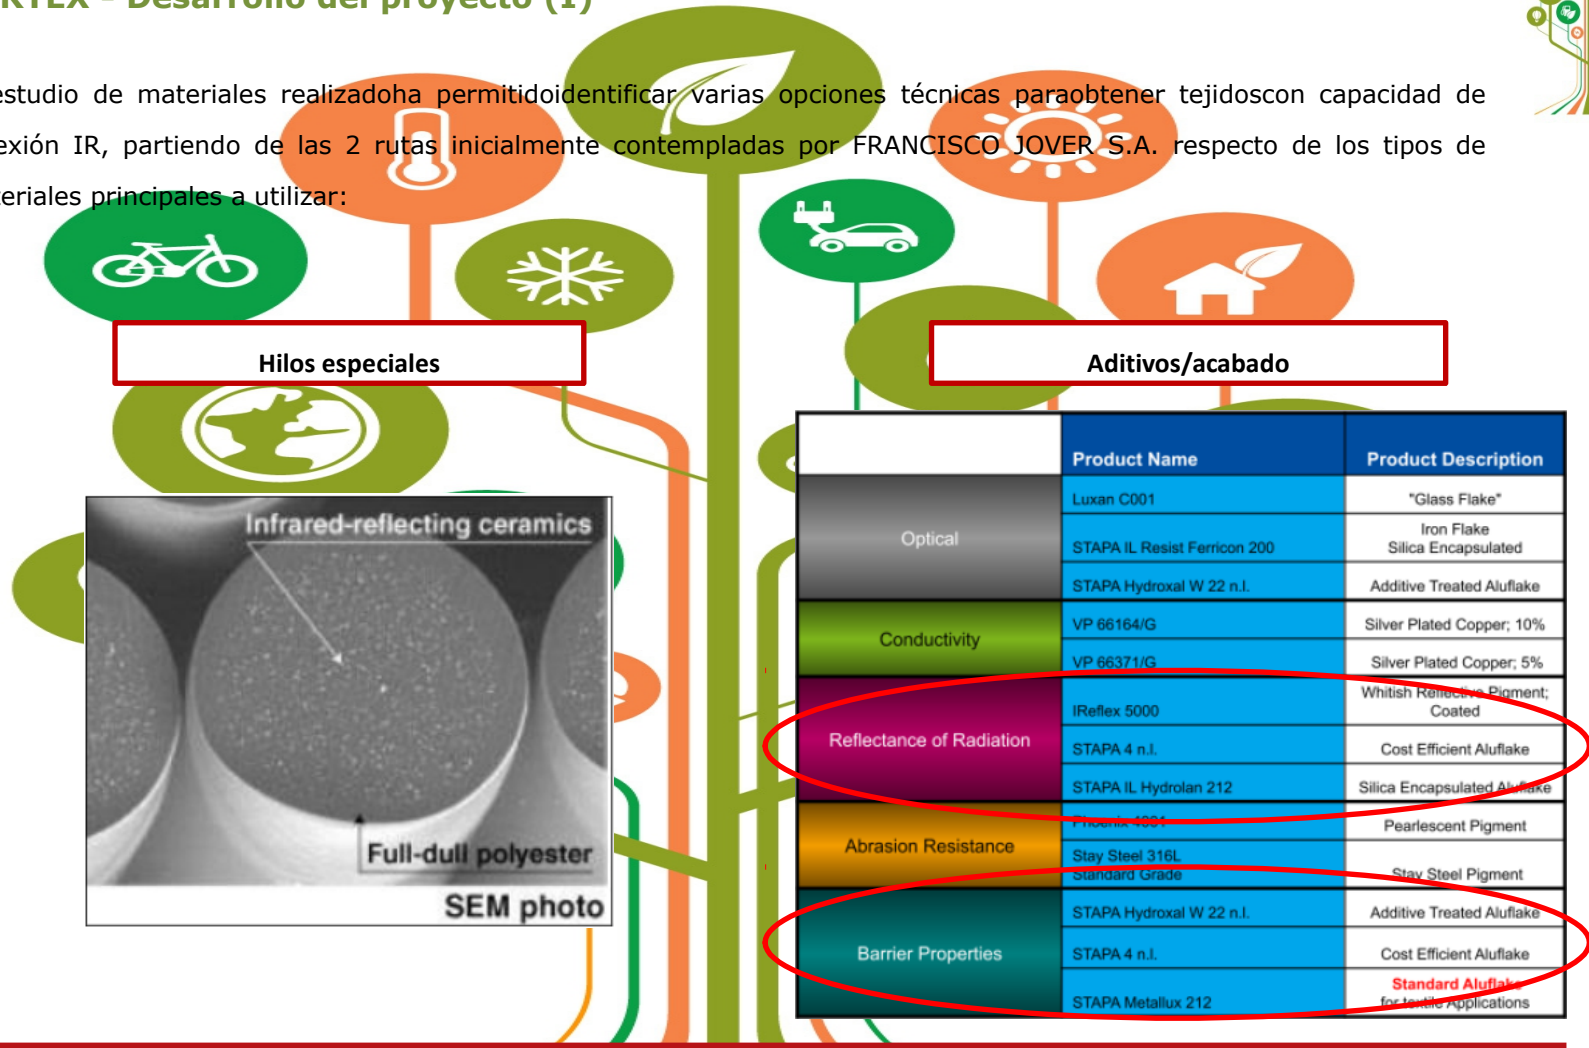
RTEX – Desarrollo del proyecto (1)

estudio de materiales realizadoha permitidoidentificar varias opciones técnicas paraobtener tejidoscon capacidad de exión IR, partiendo de las 2 rutas inicialmente contempladas por FRANCISCO JOVER S.A. respecto de los tipos de eriales principales a utilizar:

Hilos especiales

Aditivos/acabado

Infrared-reflecting ceramics

Full-dull polyester

SEM photo

| | Product Name | Product Description |
|---|---|---|
| Optical | Luxan C001 | "Glass Flake" |
| | STAPA IL Resist Ferricon 200 | Iron Flake Silica Encapsulated |
| | STAPA Hydroxal W 22 n.l. | Additive Treated Aluflake |
| Conductivity | VP 66164/G | Silver Plated Copper; 10% |
| | VP 66371/G | Silver Plated Copper; 5% |
| Reflectance of Radiation | IReflex 5000 | Whitish Reflective Pigment; Coated |
| | STAPA 4 n.l. | Cost Efficient Aluflake |
| | STAPA IL Hydrolan 212 | Silica Encapsulated Aluflake |
| Abrasion Resistance | Phoenix 4001 | Pearlescent Pigment |
| | Stay Steel 316L Standard Grade | Stay Steel Pigment |
| Barrier Properties | STAPA Hydroxal W 22 n.l. | Additive Treated Aluflake |
| | STAPA 4 n.l. | Cost Efficient Aluflake |
| | STAPA Metallux 212 | Standard Aluflake for textile Applications |